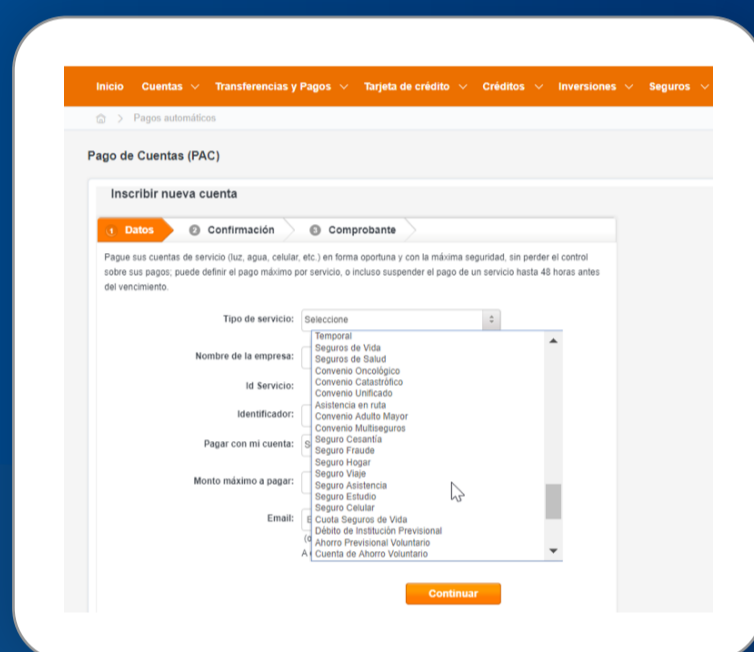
Inicio Cuentas Transferencias y Pagos Tarjeta de crédito Créditos Inversiones Seguros

Pagos automáticos

Pago de Cuentas (PAC)

Inscribir nueva cuenta

1 Datos 2 Confirmación 3 Comprobante

Pague sus cuentas de servicio (luz, agua, celular, etc.) en forma oportuna y con la máxima seguridad, sin perder el control sobre sus pagos; puede definir el pago máximo por servicio, o incluso suspender el pago de un servicio hasta 48 horas antes del vencimiento.

Tipo de servicio: Seleccione

Nombre de la empresa:

Id Servicio:

Identificador:

Pagar con mi cuenta: S

Monto máximo a pagar:

Email: E

(d

A

Temporal
Seguros de Vida
Seguros de Salud
Convenio Oncológico
Convenio Catastrófico
Convenio Unificado
Asistencia en ruta
Convenio Adulto Mayor
Convenio Multiseguros
Seguro Cesantía
Seguro Fraude
Seguro Hogar
Seguro Viaje
Seguro Asistencia
Seguro Estudio
Seguro Celular
Cuota Seguros de Vida
Débito de Institución Previsional
Ahorro Previsional Voluntario
Cuenta de Ahorro Voluntario

Continuar